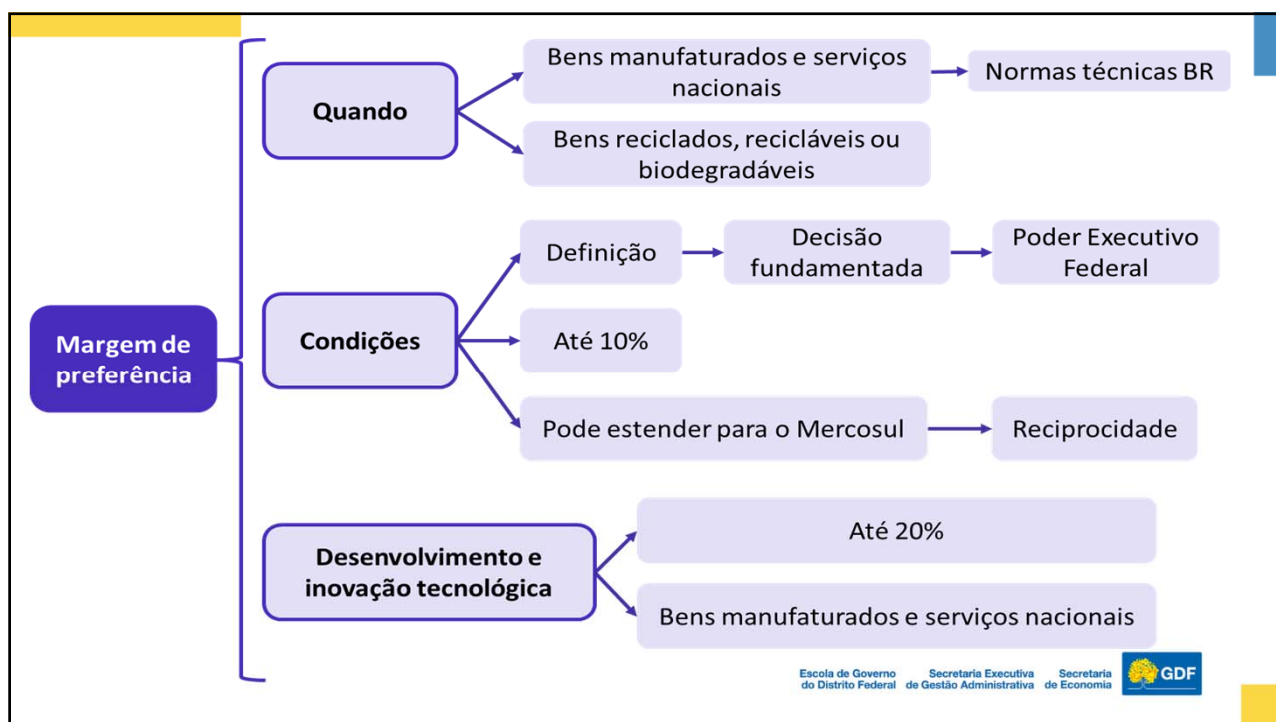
Margem de preferência

Quando

Bens manufaturados e serviços nacionais

Normas técnicas BR

Bens reciclados, recicláveis ou biodegradáveis

Condições

Definição

Decisão fundamentada

Poder Executivo Federal

Até 10%

Pode estender para o Mercosul

Reciprocidade

Desenvolvimento e inovação tecnológica

Até 20%

Bens manufaturados e serviços nacionais

Escola de Governo do Distrito Federal
Secretaria Executiva de Gestão Administrativa
Secretaria de Economia
GDF